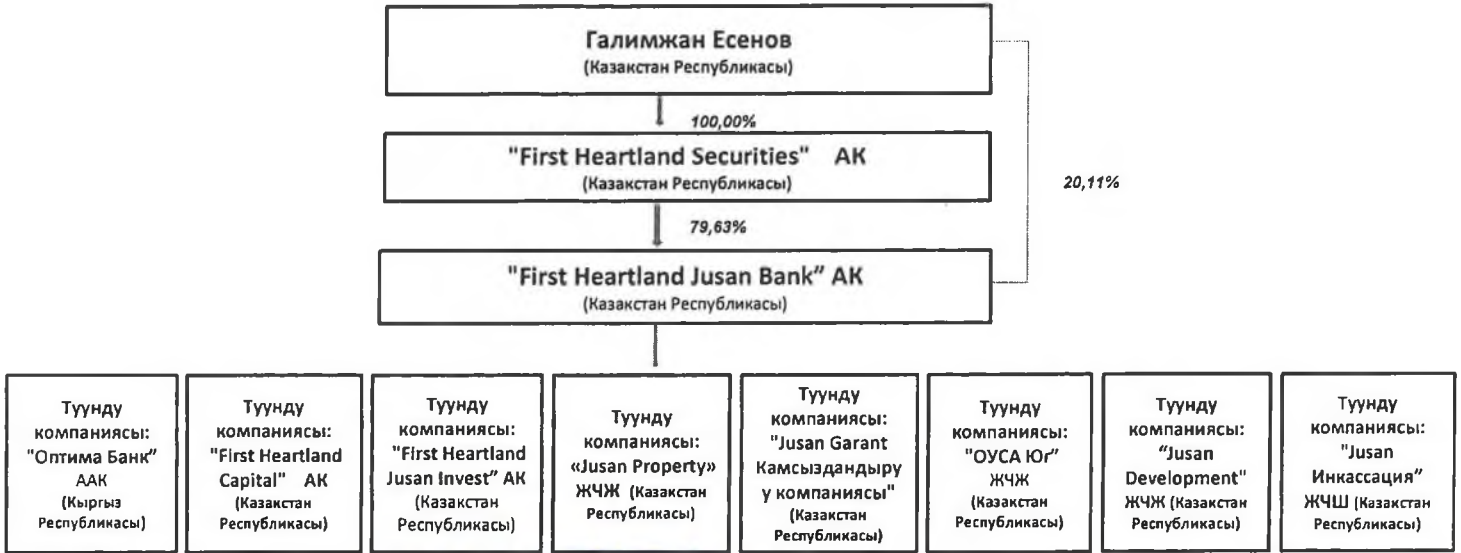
Галимжан Есенов
(Казакстан Республикасы)

100,00%

"First Heartland Securities" АК
(Казакстан Республикасы)

79,63%

20,11%

"First Heartland Jusan Bank" АК
(Казакстан Республикасы)

Туунду компаниясы: "Оптима Банк" ААК (Кыргыз Республикасы)

Туунду компаниясы: "First Heartland Capital" АК (Казакстан Республикасы)

Туунду компаниясы: "First Heartland Jusan Invest" АК (Казакстан Республикасы)

Туунду компаниясы: «Jusan Property» ЖЧЖ (Казакстан Республикасы)

Туунду компаниясы: "Jusan Garant Камсыздандыру у компаниясы" (Казакстан Республикасы)

Туунду компаниясы: "ОУСА Юг" ЖЧЖ (Казакстан Республикасы)

Туунду компаниясы: "Jusan Development" ЖЧЖ (Казакстан Республикасы)

Туунду компаниясы: "Jusan Инкассация" ЖЧШ (Казакстан Республикасы)